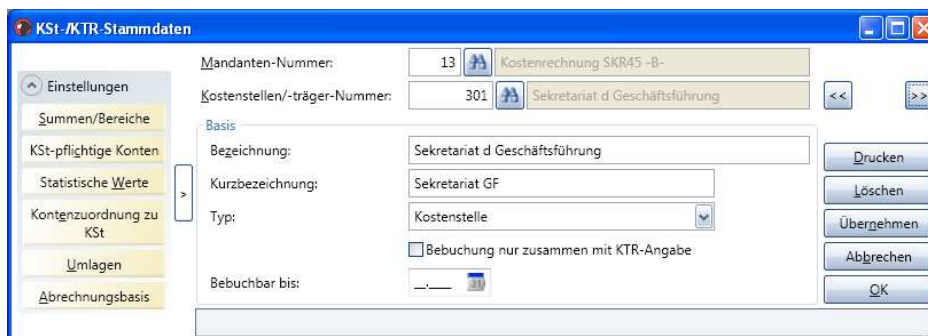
KSt-/KTR-Stammdaten

Einstellungen
Summen/Bereiche
KSt-pflichtige Konten
Statistische Werte
Kontenzuordnung zu KSt
Umlagen
Abrechnungsbasis

>

Mandanten-Nummer: 13 Kostenrechnung SKR45 -B-
Kostenstellen/-träger-Nummer: 301 Sekretariat d Geschäftsführung

<< >>

Basis
Bezeichnung: Sekretariat d Geschäftsführung
Kurzbezeichnung: Sekretariat GF
Typ: Kostenstelle
Bebuchung nur zusammen mit KTR-Angabe
Bebuchbar bis: __.__ 31

Drucken
Löschen
Übernehmen
Abbrechen
OK